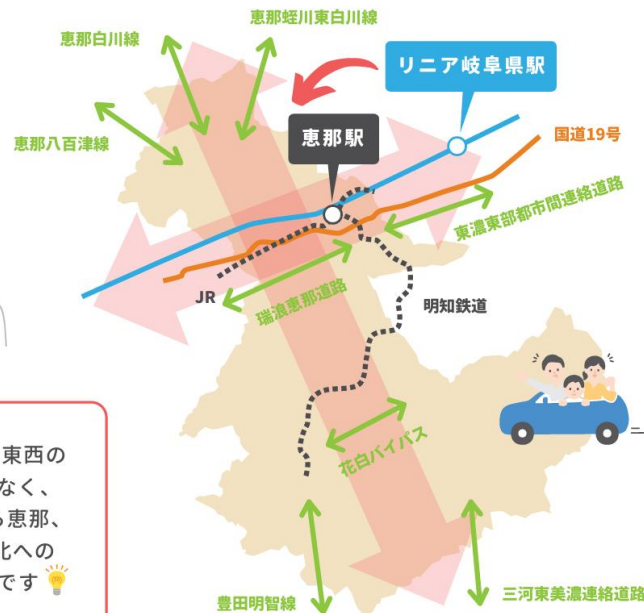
恵那蛭川東白川線

恵那白川線

リニア岐阜県駅

国道19号

恵那八百津線

恵那駅

東濃東部都市間連絡道路

JR

瑞浪恵那道路

明知鉄道

花白バイパス

東西の
なく、
恵那、
北への
です

豊田明智線

三河東美濃連絡道路